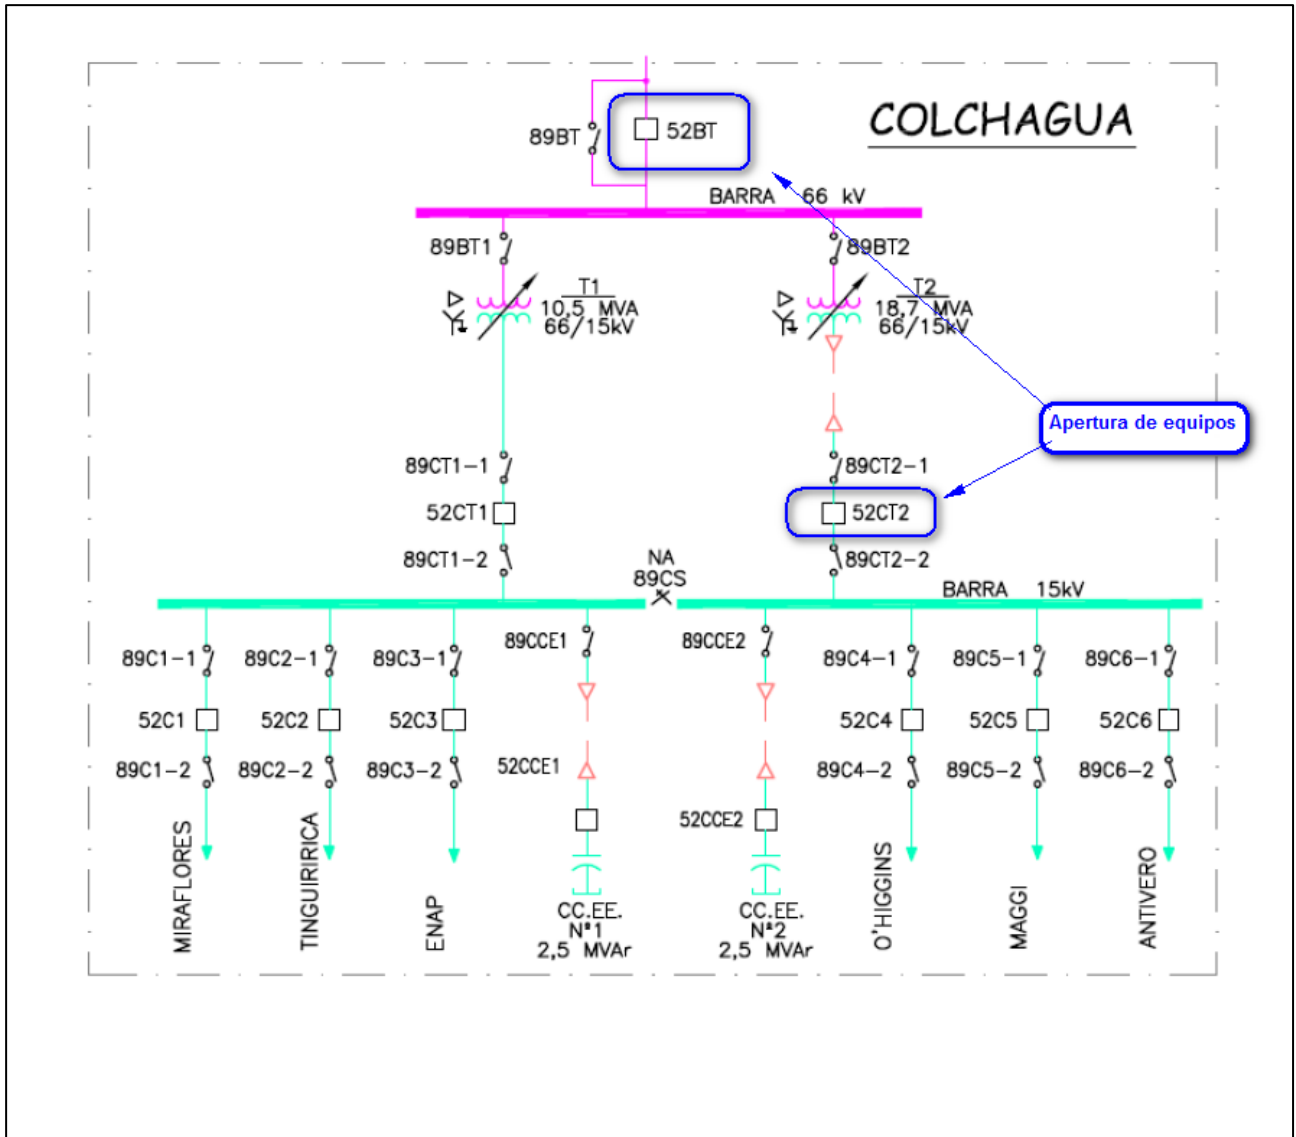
COLCHAGUA

89BT
52BT
BARRA 66 kV
89BT1
89BT2
T1
10,5 MVA
66/15kV
T2
18,7 MVA
66/15kV
Apertura de equipos
89CT1-1
52CT1
89CT1-2
89CT2-1
52CT2
89CT2-2
NA
89CS
BARRA 15kV
89C1-1
52C1
89C1-2
89C2-1
52C2
89C2-2
89C3-1
52C3
89C3-2
89CCE1
52CCE1
89CCE2
52CCE2
89C4-1
52C4
89C4-2
89C5-1
52C5
89C5-2
89C6-1
52C6
89C6-2
MIRAFLORES
TINGUIRIRICA
ENAP
CC.EE.
N°1
2,5 MVAr
CC.EE.
N°2
2,5 MVAr
O'HIGGINS
MAGGI
ANTIVERO